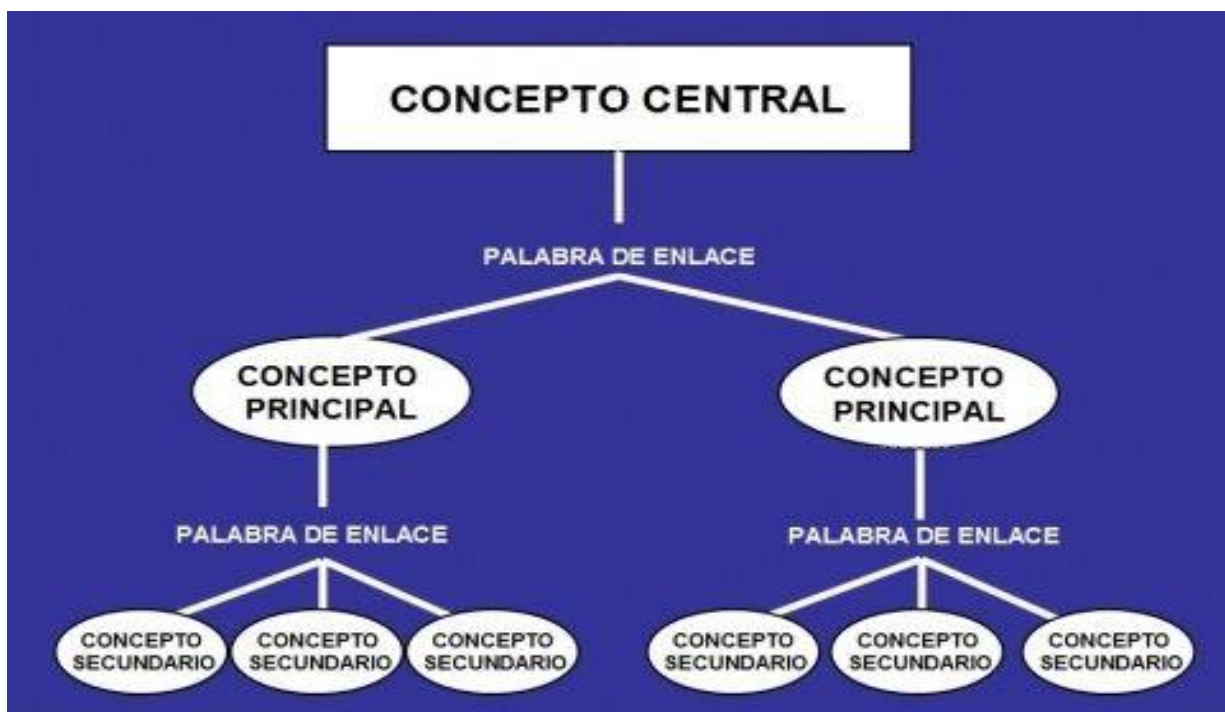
CONCEPTO CENTRAL

PALABRA DE ENLACE

CONCEPTO PRINCIPAL

CONCEPTO PRINCIPAL

PALABRA DE ENLACE

PALABRA DE ENLACE

CONCEPTO SECUNDARIO

CONCEPTO SECUNDARIO

CONCEPTO SECUNDARIO

CONCEPTO SECUNDARIO

CONCEPTO SECUNDARIO

CONCEPTO SECUNDARIO